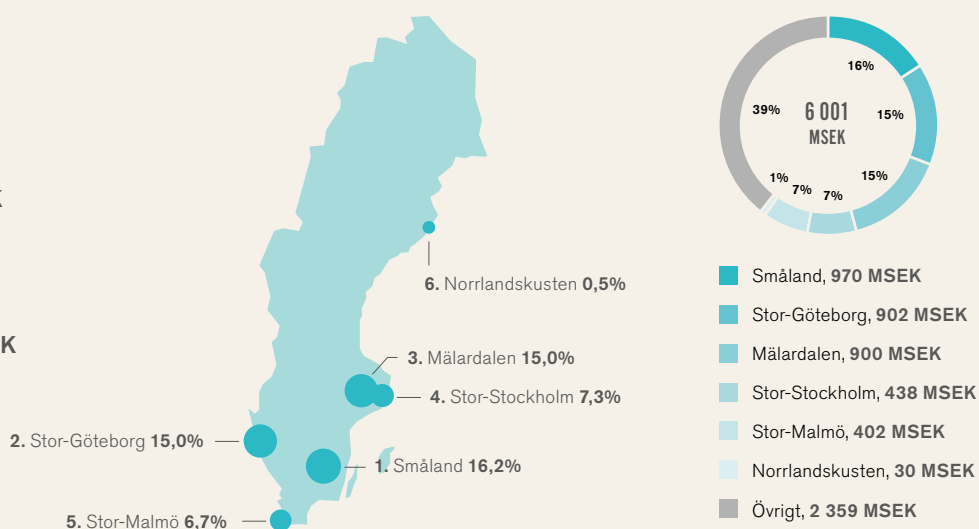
K

K

6. Norrlandskusten 0,5%

3. Mälardalen 15,0%

4. Stor-Stockholm 7,3%

2. Stor-Göteborg 15,0%

1. Småland 16,2%

5. Stor-Malmö 6,7%

6 001
MSEK

16%
15%
15%
7%
7%
1%
39%

Småland, 970 MSEK
Stor-Göteborg, 902 MSEK
Mälardalen, 900 MSEK
Stor-Stockholm, 438 MSEK
Stor-Malmö, 402 MSEK
Norrlandskusten, 30 MSEK
Övrigt, 2 359 MSEK